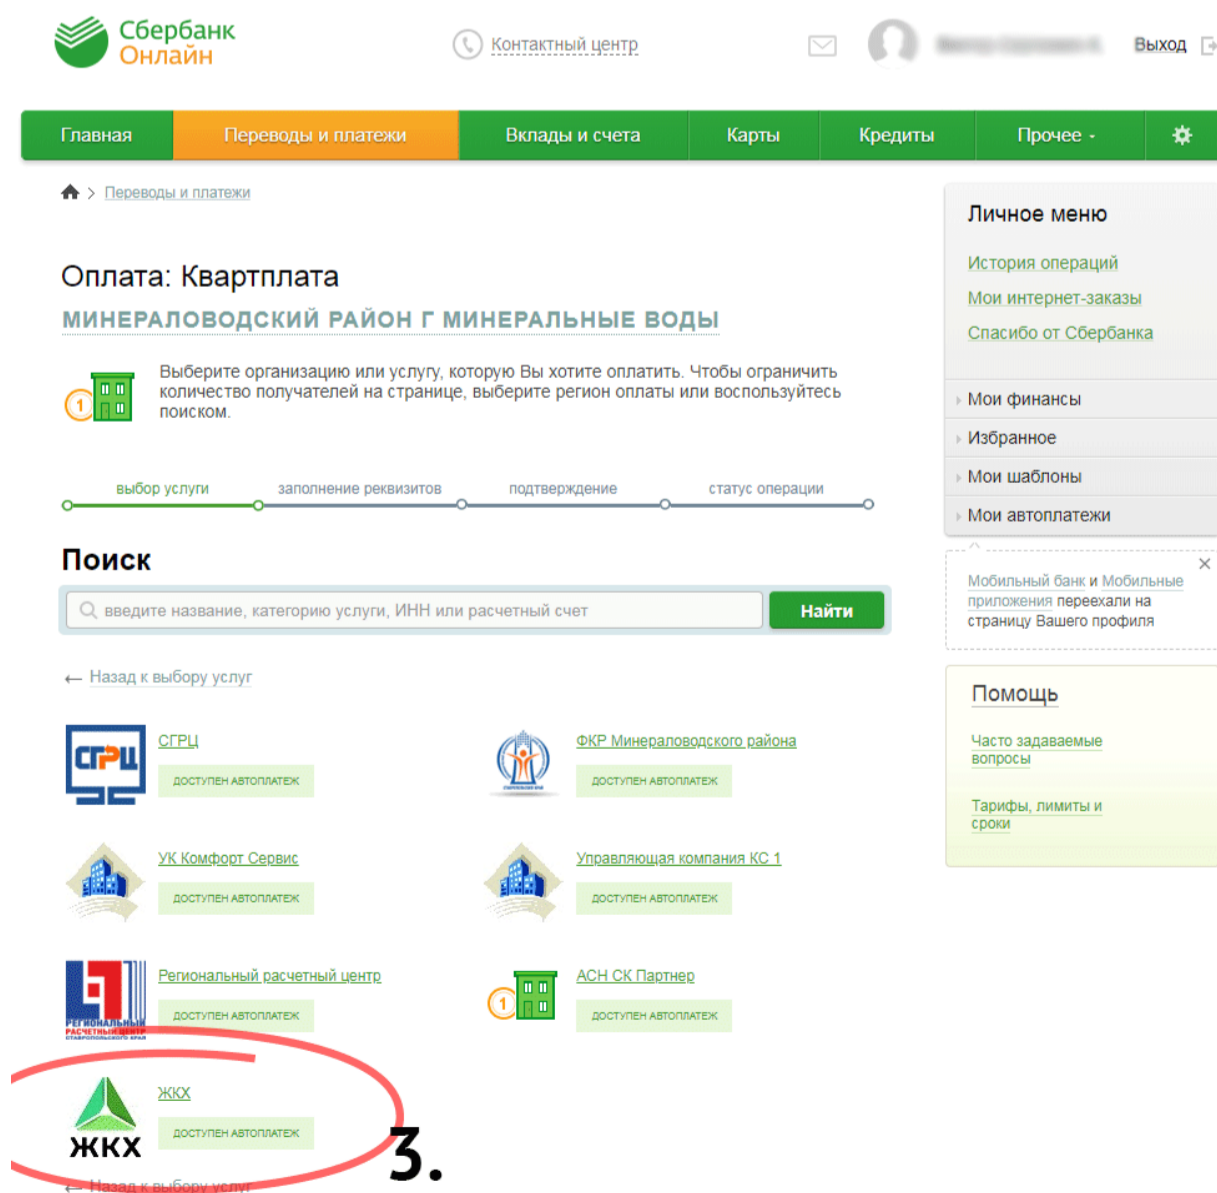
Сбербанк Онлайн

Контактный центр

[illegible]

Выход

Главная | Переводы и платежи | Вклады и счета | Карты | Кредиты | Прочее

Переводы и платежи

Оплата: Квартплата

МИНЕРАЛОВОДСКИЙ РАЙОН Г МИНЕРАЛЬНЫЕ ВОДЫ

Выберите организацию или услугу, которую Вы хотите оплатить. Чтобы ограничить количество получателей на странице, выберите регион оплаты или воспользуйтесь поиском.

выбор услуги | заполнение реквизитов | подтверждение | статус операции

Поиск

введите название, категорию услуги, ИНН или расчетный счет

Найти

← Назад к выбору услуг

СГРЦ
ДОСТУПЕН АВТОПЛАТЕЖ

ФКР Минераловодского района
ДОСТУПЕН АВТОПЛАТЕЖ

УК Комфорт Сервис
ДОСТУПЕН АВТОПЛАТЕЖ

Управляющая компания КС 1
ДОСТУПЕН АВТОПЛАТЕЖ

Региональный расчетный центр
ДОСТУПЕН АВТОПЛАТЕЖ

РЕГИОНАЛЬНЫЙ РАСЧЕТНЫЙ ЦЕНТР СТАВРОПОЛЬСКОГО КРАЯ

АСН СК Партнер
ДОСТУПЕН АВТОПЛАТЕЖ

ЖКХ
ДОСТУПЕН АВТОПЛАТЕЖ

ЖКХ

3.

← Назад к выбору услуг

Личное меню

История операций

Мои интернет-заказы

Спасибо от Сбербанка

Мои финансы

Избранное

Мои шаблоны

Мои автоплатежи

Мобильный банк и Мобильные приложения переехали на страницу Вашего профиля

Помощь

Часто задаваемые вопросы

Тарифы, лимиты и сроки